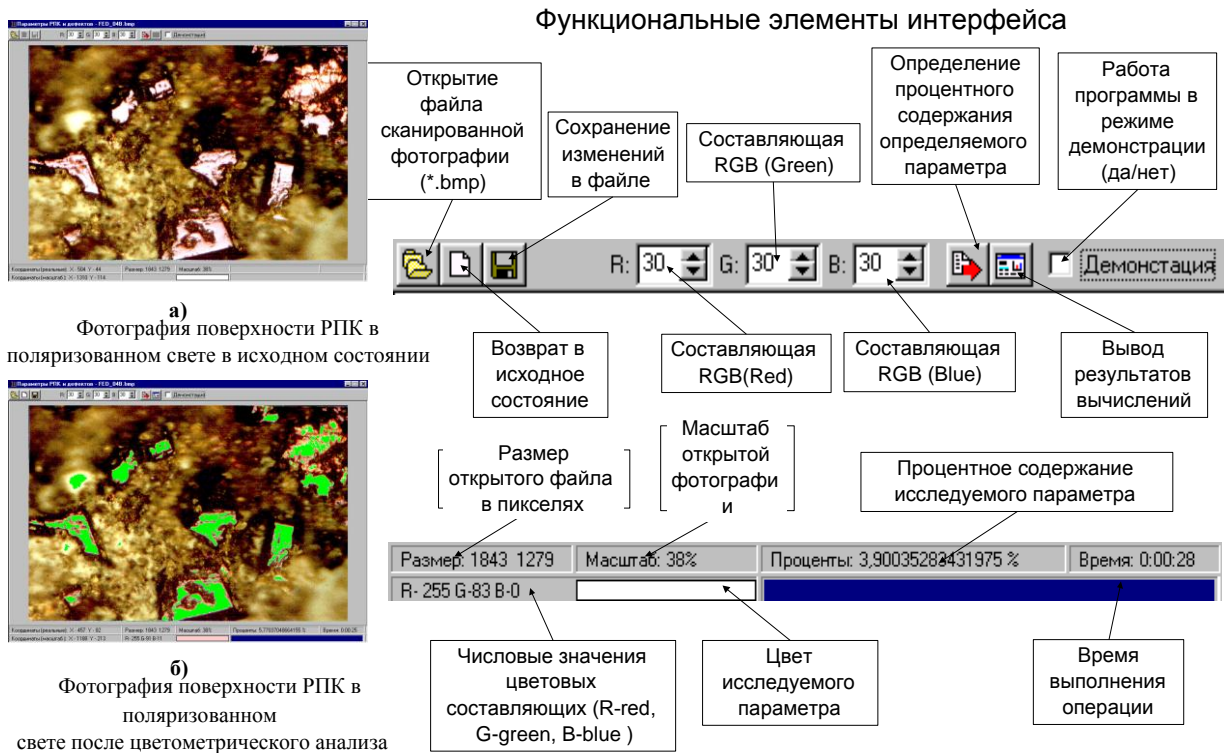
Параметры РПК и дефектов - FED_04B.bmp

а)
Фотография поверхности РПК в поляризованном свете в исходном состоянии

Параметры РПК и дефектов - FED_04B.bmp

б)
Фотография поверхности РПК в поляризованном
свете после цветометрического анализа

Функциональные элементы интерфейса

Открытие файла сканированной фотографии (*.bmp)

Сохранение изменений в файле

Составляющая RGB (Green)

Определение процентного содержания определяемого параметра

Работа программы в режиме демонстрации (да/нет)

R: 30 G: 30 B: 30 Демонстация

Возврат в исходное состояние

Составляющая RGB(Red)

Составляющая RGB (Blue)

Вывод результатов вычислений

Размер открытого файла в пикселях

Масштаб открытой фотографи и

Процентное содержание исследуемого параметра

| Размер: 1843 1279 | Масштаб: 38% | Проценты: 3,90035283431975 % | Время: 0:00:28 |
|---|---|---|---|
| R- 255 G-83 B-0 | | | |

Числовые значения цветовых составляющих (R-red, G-green, B-blue )

Цвет исследуемого параметра

Время выполнения операции